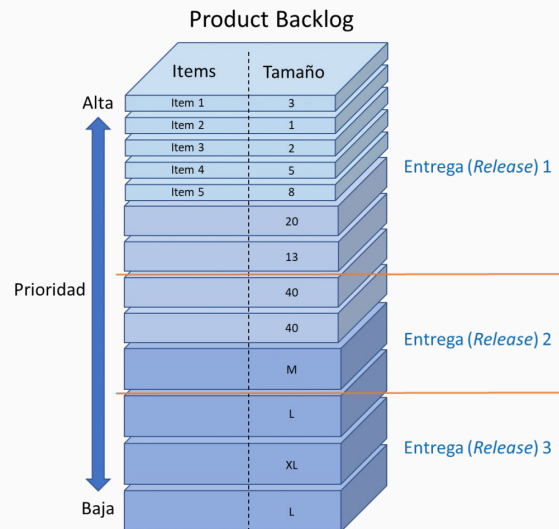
Product Backlog

| Items | Tamaño |
|---|---|
| Item 1 | 3 |
| Item 2 | 1 |
| Item 3 | 2 |
| Item 4 | 5 |
| Item 5 | 8 |
| | 20 |
| | 13 |
| | 40 |
| | 40 |
| | M |
| | L |
| | XL |
| | L |

Alta

Prioridad

Baja

Entrega (*Release*) 1

Entrega (*Release*) 2

Entrega (*Release*) 3